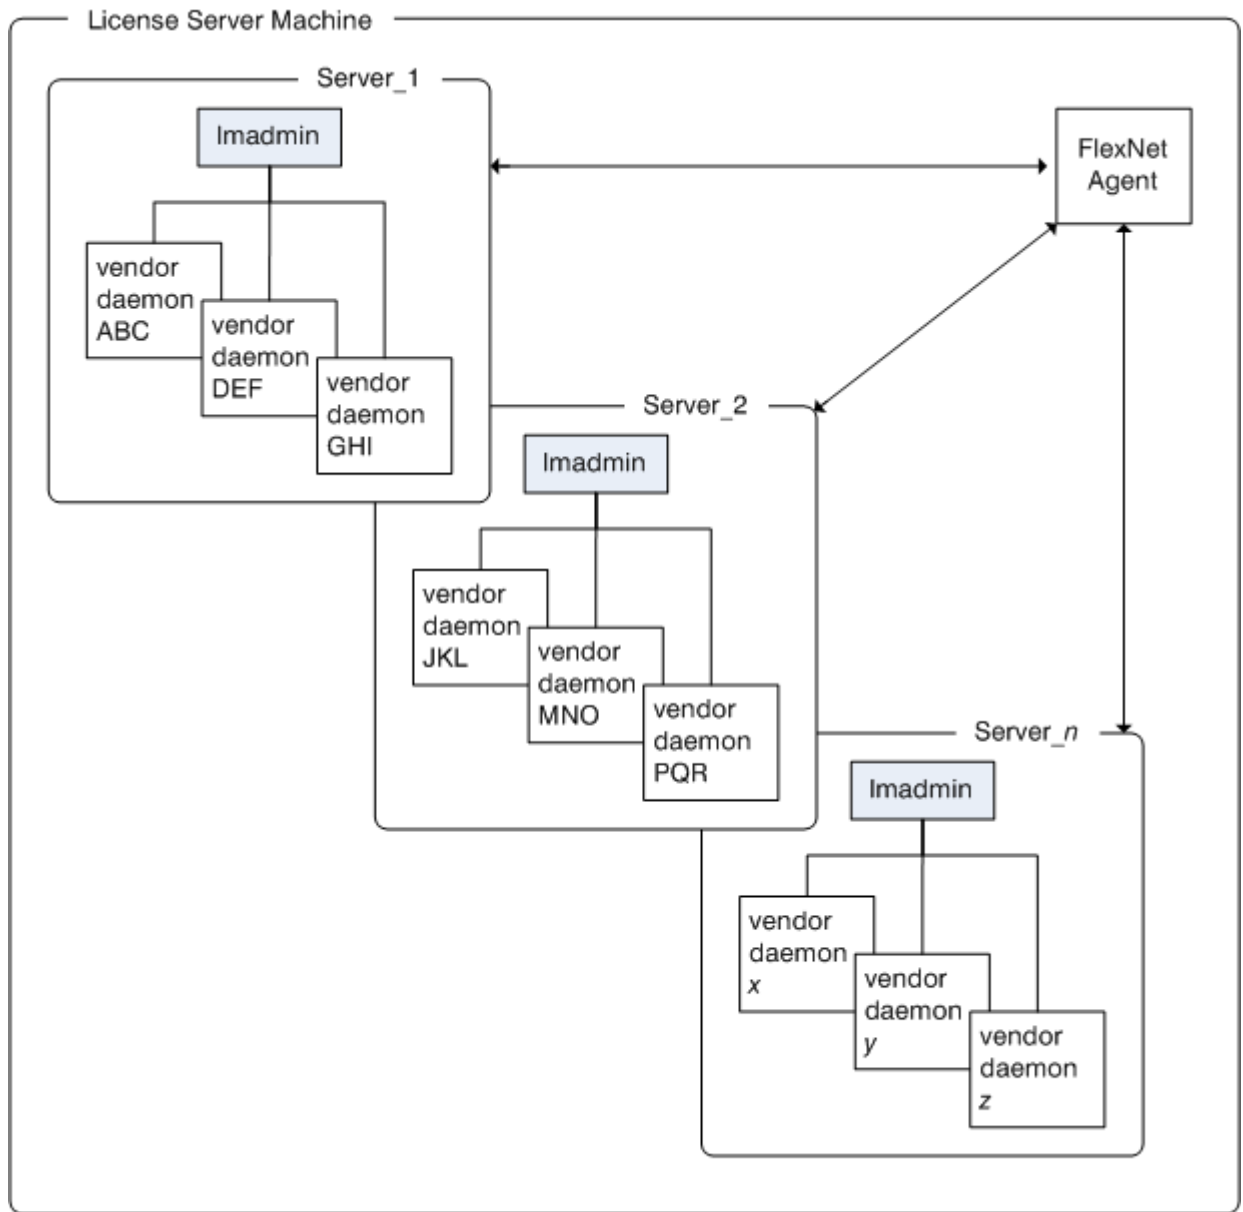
License Server Machine

Server_1

lmadmin

vendor daemon ABC

vendor daemon DEF

vendor daemon GHI

FlexNet Agent

Server_2

lmadmin

vendor daemon JKL

vendor daemon MNO

vendor daemon PQR

Server_n

lmadmin

vendor daemon x

vendor daemon y

vendor daemon z